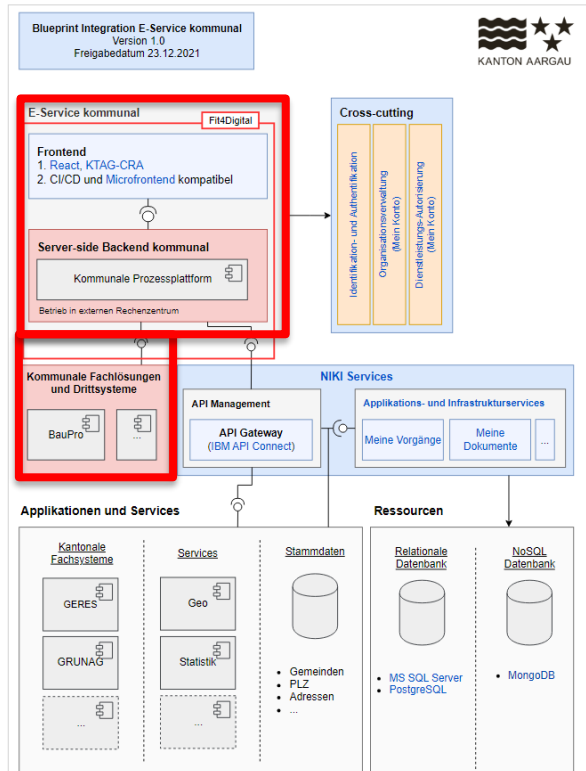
Blueprint Integration E-Service kommunal
Version 1.0
Freigabedatum 23.12.2021

KANTON AARGAU

E-Service kommunal

Fit4Digital

Frontend
1. React, KTAG-CRA
2. CI/CD und Microfrontend kompatibel

Server-side Backend kommunal

Kommunale Prozessplattform

Betrieb in externen Rechenzentrum

Cross-cutting

Identifikation- und Authentifikation

Organisationsverwaltung (Mein Konto)

Dienstleistungs-Autorisierung (Mein Konto)

Kommunale Fachlösungen und Drittsysteme

BauPro

...

NIKI Services

API Management

API Gateway
(IBM API Connect)

Applikations- und Infrastrukturservices

Meine Vorgänge

Meine Dokumente

...

Applikationen und Services

Kantonale Fachsysteme

GERES

GRUNAG

...

Services

Geo

Statistik

...

Stammdaten

- Gemeinden
- PLZ
- Adressen
- ...

Ressourcen

Relationale Datenbank

- MS SQL Server
- PostgreSQL

NoSQL Datenbank

- MongoDB